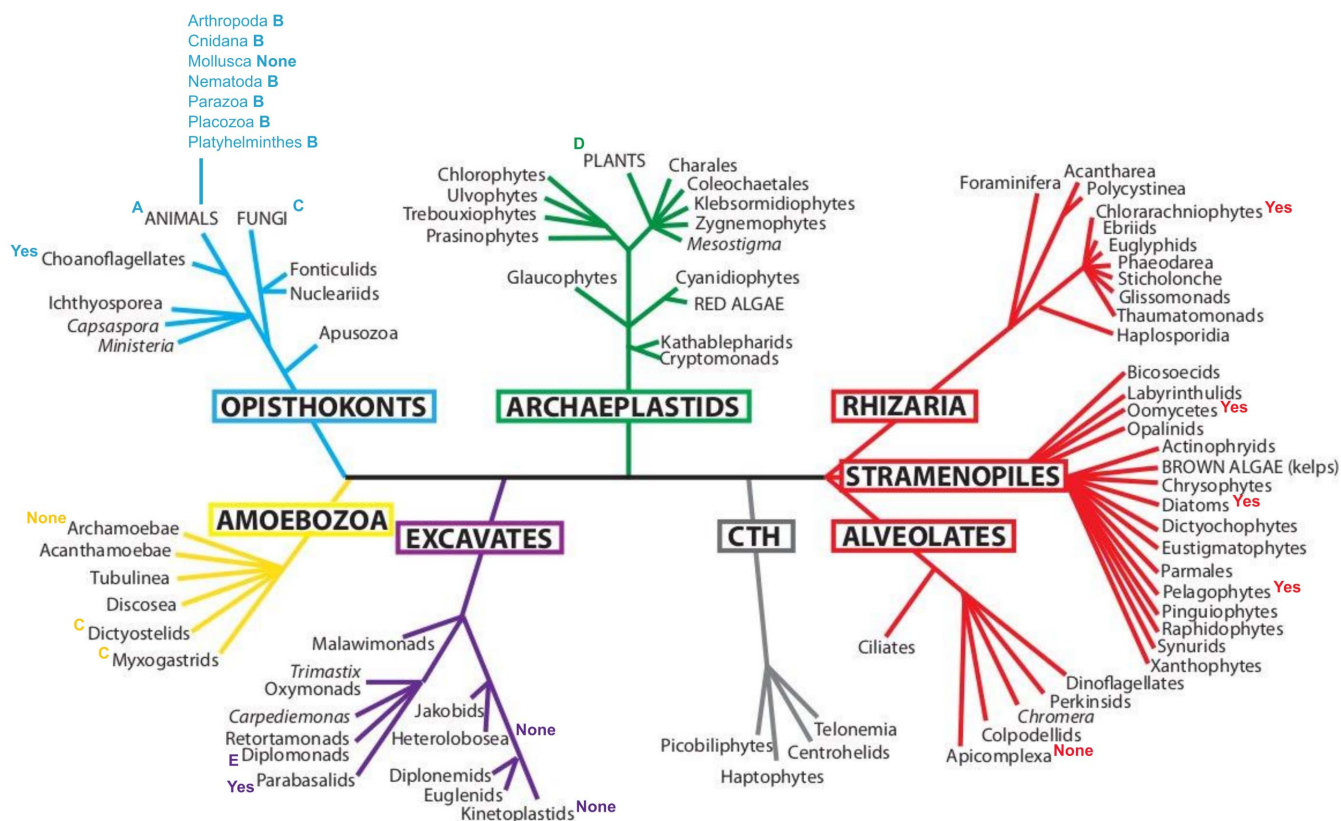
Arthropoda B
Cnidana B
Mollusca None
Nematoda B
Parazoa B
Placozoa B
Platyhelminthes B

A ANIMALS
FUNGI C
Yes Choanoflagellates
Fonticulids
Nucleariids
Ichthyosporea
*Capsaspora*
*Ministeria*
Apusozoa
OPISTHOKONTS

D PLANTS
Chlorophytes
Ulvophytes
Trebouxiophytes
Prasinophytes
Charales
Coleochaetales
Klebsormidiophytes
Zygnemophytes
*Mesostigma*
Glaucophytes
Cyanidiophytes
RED ALGAE
Kathablepharids
Cryptomonads
ARCHAEPLASTIDS

Foraminifera
Acantharea
Polycystinea
Chlorarachniophytes Yes
Ebriids
Euglyphids
Phaeodarea
Sticholonche
Glissomonads
Thaumatomonads
Haplosporidia
RHIZARIA

Bicosoecids
Labyrinthulids
Oomycetes Yes
Opalinids
Actinophryids
BROWN ALGAE (kelps)
Chrysophytes
Diatoms Yes
Dictyochophytes
Eustigmatophytes
Parmales
Pelagophytes Yes
Pinguiophytes
Raphidophytes
Synurids
Xanthophytes
STRAMENOPILES

ALVEOLATES
Ciliates
Dinoflagellates
Perkinsids
*Chromera*
Colpodellids
Apicomplexa None

AMOEBOZOA
None Archamoebae
Acanthamoebae
Tubulinea
Discosea
C Dictyostelids
C Myxogastrids

EXCAVATES
Malawimonads
*Trimastix*
Oxymonads
*Carpediemonas*
Retortamonads
E Diplomonads
Yes Parabasalids
Jakobids
Heterolobosea
None
Diplonemids
Euglenids
Kinetoplastids None

CTH
Telonemia
Centrohelids
Picobiliphytes
Haptophytes